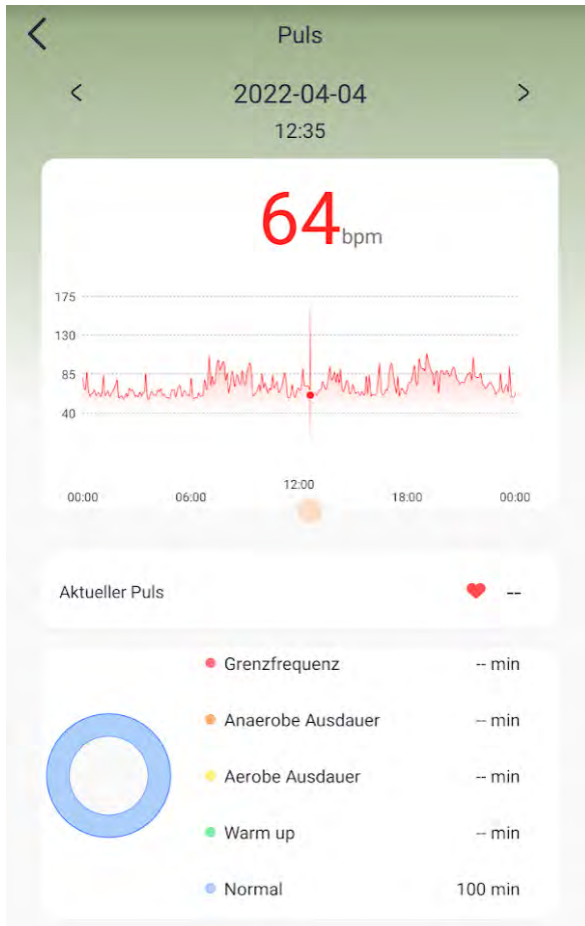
<

Puls

<

2022-04-04

>

12:35

64bpm

175

130

85

40

00:00

06:00

12:00

18:00

00:00

Aktueller Puls

--

Grenzfrequenz

-- min

Anaerobe Ausdauer

-- min

Aerobe Ausdauer

-- min

Warm up

-- min

Normal

100 min